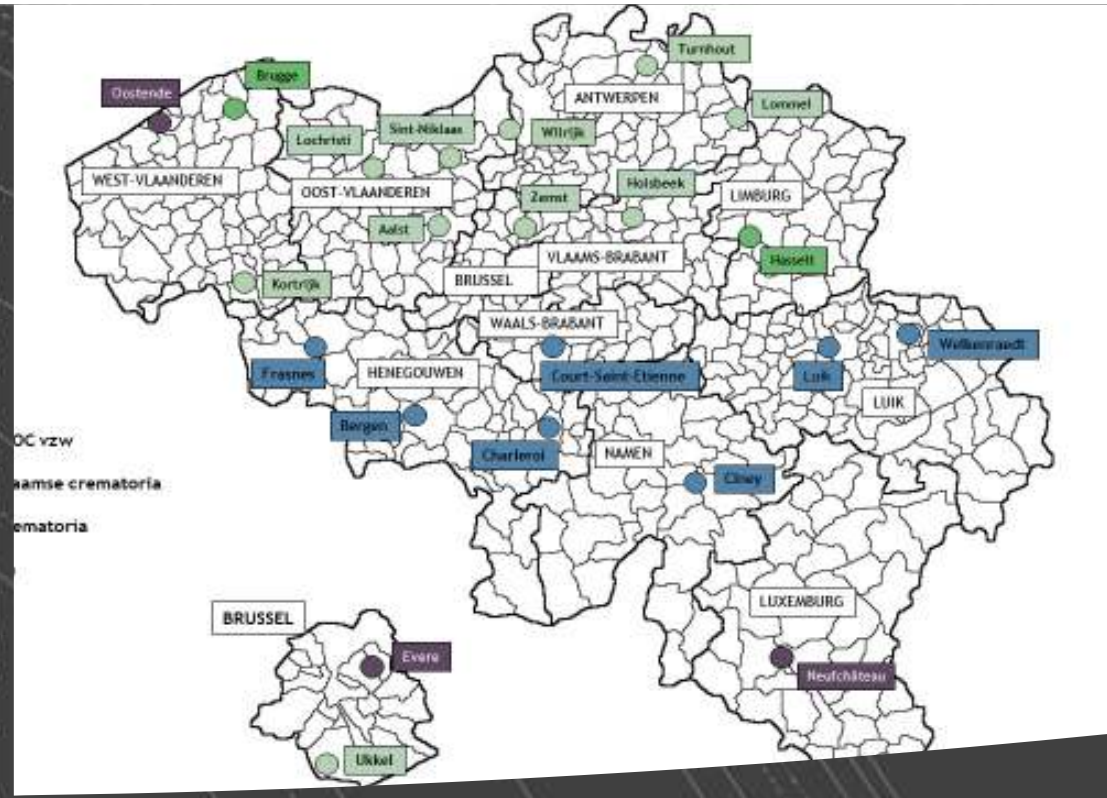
Oostende
Brugge
Turnhout
ANTWERPEN
Lommel
Lochristi
Sint-Niklaas
Wilrijk
WEST-VLAANDEREN
OOST-VLAANDEREN
Zemst
Holsbeek
LIMBURG
Aalst
Hasselt
BRUSSEL
VLAAMS-BRABANT
Kortrijk
WAALS-BRABANT
Welkenraedt
Frasnes
HENEGOUWEN
Court-Saint-Etienne
Luik
LUIK
OC vzw
Bergen
Charleroi
NAMEN
aamse crematoria
Ciney
ematoria
LUXEMBURG
BRUSSEL
Evere
Neufchâteau
Ukkel